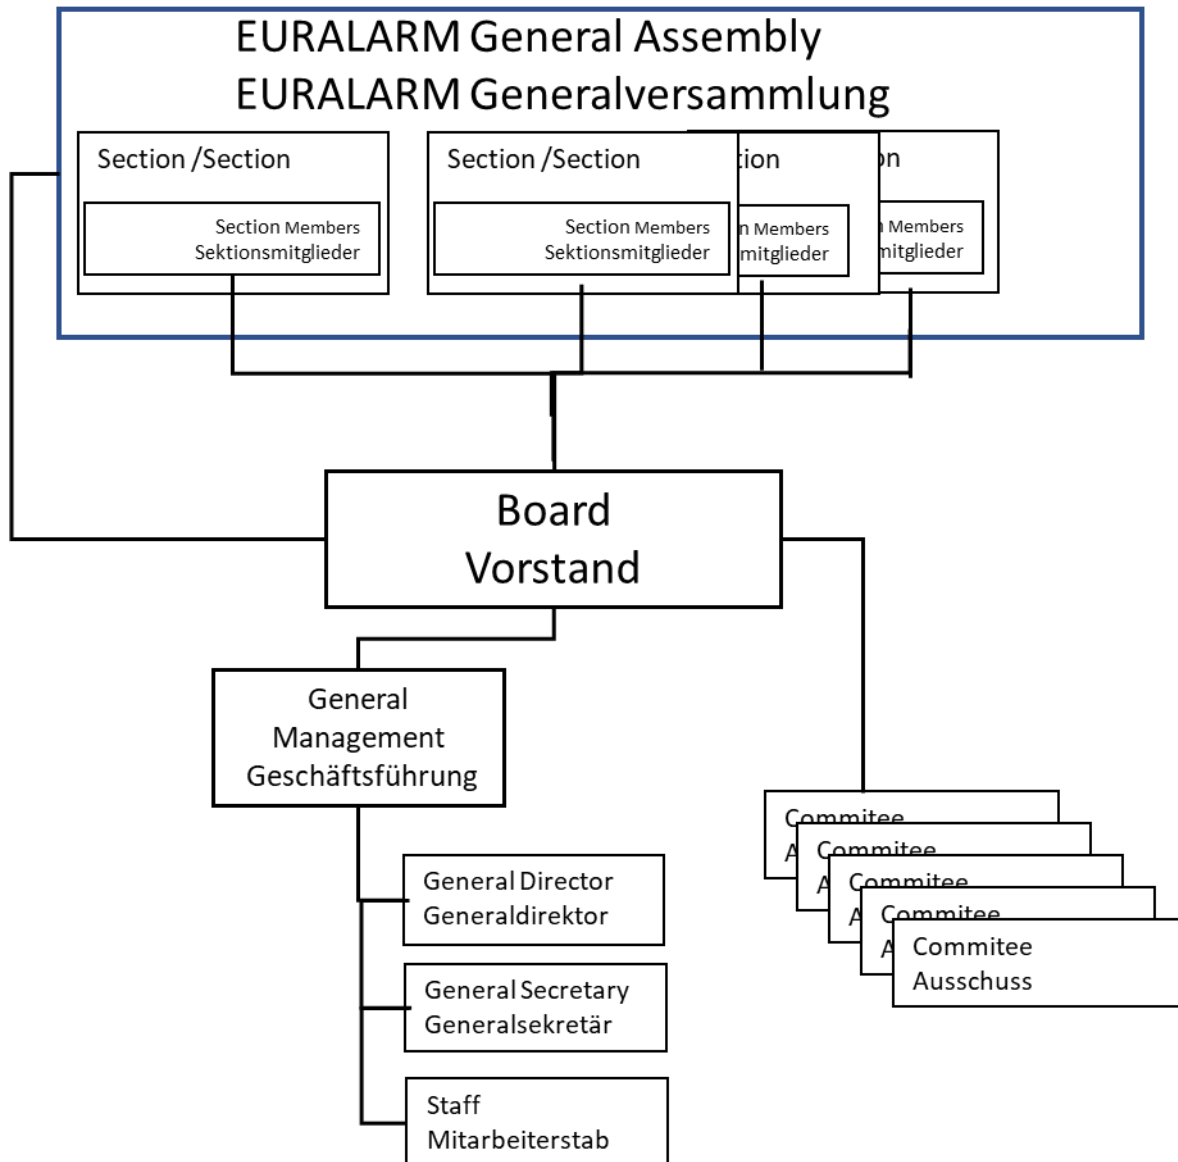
EURALARM General Assembly
EURALARM Generalversammlung

Section /Section
Section Members
Sektionsmitglieder

Section /Section
Section Members
Sektionsmitglieder

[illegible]tion
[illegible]n Members
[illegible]mitglieder

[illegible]on
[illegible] Members
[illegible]mitglieder

Board
Vorstand

General
Management
Geschäftsführung

General Director
Generaldirektor

General Secretary
Generalsekretär

Staff
Mitarbeiterstab

Commitee
A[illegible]

Commitee
A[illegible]

Commitee
A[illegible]

Commitee
A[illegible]

Commitee
Ausschuss